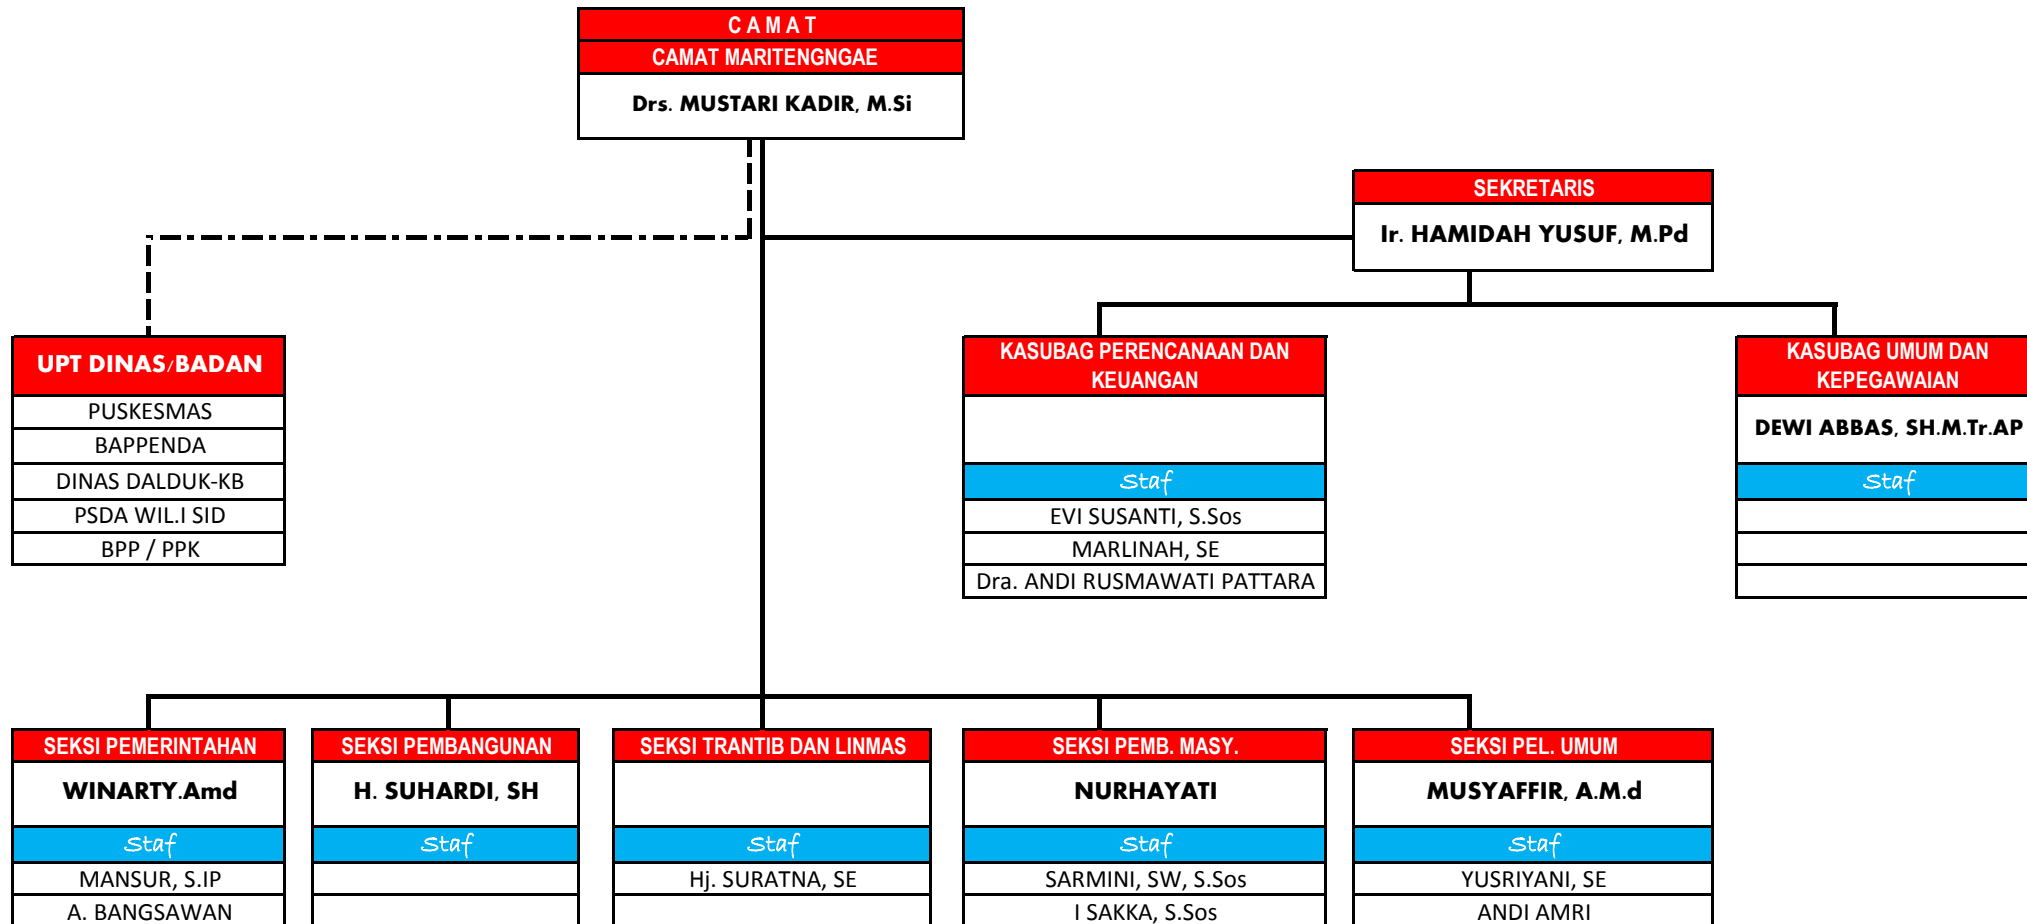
C A M A T
CAMAT MARITENGNGAE
Drs. MUSTARI KADIR, M.Si

SEKRETARIS
Ir. HAMIDAH YUSUF, M.Pd

UPT DINAS/BADAN
PUSKESMAS
BAPPENDA
DINAS DALDUK-KB
PSDA WIL.I SID
BPP / PPK

KASUBAG PERENCANAAN DAN KEUANGAN
Staf
EVI SUSANTI, S.Sos
MARLINAH, SE
Dra. ANDI RUSMAWATI PATTARA

KASUBAG UMUM DAN KEPEGAWAIAN
DEWI ABBAS, SH.M.Tr.AP
Staf

SEKSI PEMERINTAHAN
WINARTY.Amd
Staf
MANSUR, S.IP
A. BANGSAWAN

SEKSI PEMBANGUNAN
H. SUHARDI, SH
Staf

SEKSI TRANTIB DAN LINMAS
Staf
Hj. SURATNA, SE

SEKSI PEMB. MASY.
NURHAYATI
Staf
SARMINI, SW, S.Sos
I SAKKA, S.Sos

SEKSI PEL. UMUM
MUSYAFFIR, A.M.d
Staf
YUSRIYANI, SE
ANDI AMRI